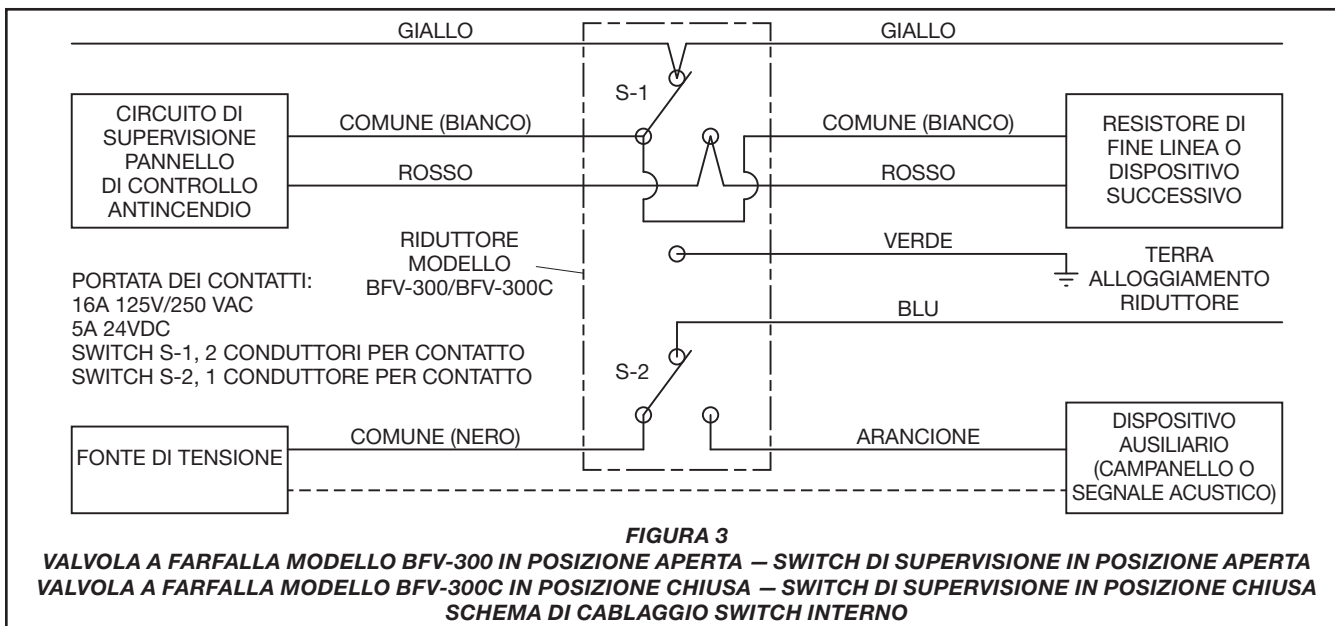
GIALLO

GIALLO

S-1

CIRCUITO DI SUPERVISIONE PANNELLO DI CONTROLLO ANTINCENDIO

COMUNE (BIANCO)

ROSSO

COMUNE (BIANCO)

ROSSO

RESISTORE DI FINE LINEA O DISPOSITIVO SUCCESSIVO

RIDUTTORE MODELLO BFV-300/BFV-300C

VERDE

TERRA ALLOGGIAMENTO RIDUTTORE

PORTATA DEI CONTATTI:
16A 125V/250 VAC
5A 24VDC
SWITCH S-1, 2 CONDUTTORI PER CONTATTO
SWITCH S-2, 1 CONDUTTORE PER CONTATTO

BLU

S-2

FONTE DI TENSIONE

COMUNE (NERO)

ARANCIONE

DISPOSITIVO AUSILIARIO (CAMPANELLO O SEGNALE ACUSTICO)

FIGURA 3
VALVOLA A FARFALLA MODELLO BFV-300 IN POSIZIONE APERTA — SWITCH DI SUPERVISIONE IN POSIZIONE APERTA
VALVOLA A FARFALLA MODELLO BFV-300C IN POSIZIONE CHIUSA — SWITCH DI SUPERVISIONE IN POSIZIONE CHIUSA
SCHEMA DI CABLAGGIO SWITCH INTERNO